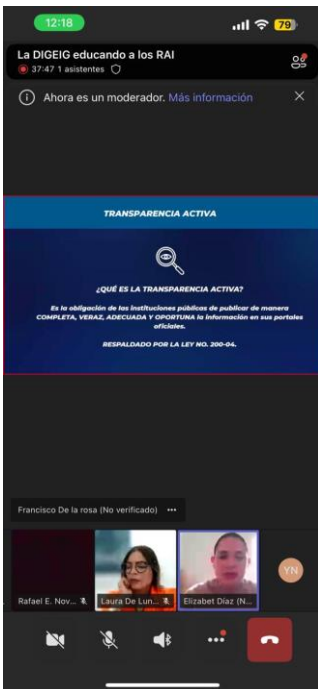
12:18

79

La DIGEIG educando a los RAI

37:47 1 asistentes

Ahora es un moderador. Más información

TRANSPARENCIA ACTIVA

¿QUÉ ES LA TRANSPARENCIA ACTIVA?

Es la obligación de las instituciones públicas de publicar de manera COMPLETA, VERAZ, ADECUADA Y OPORTUNA la información en sus portales oficiales.

RESPALDADO POR LA LEY NO. 200-04.

Francisco De la rosa (No verificado) •••

Rafael E. Nov...

Laura De Lun...

Elizabet Díaz (N...

YN